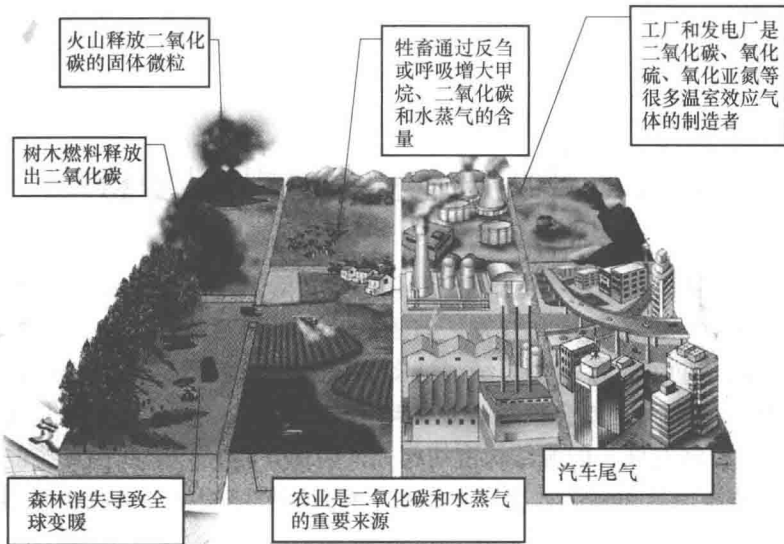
火山释放二氧化碳的固体微粒

牲畜通过反刍或呼吸增大甲烷、二氧化碳和水蒸气的含量

工厂和发电厂是二氧化碳、氧化硫、氧化亚氮等很多温室效应气体的制造者

树木燃料释放出二氧化碳

汽车尾气

森林消失导致全球变暖

农业是二氧化碳和水蒸气的重要来源